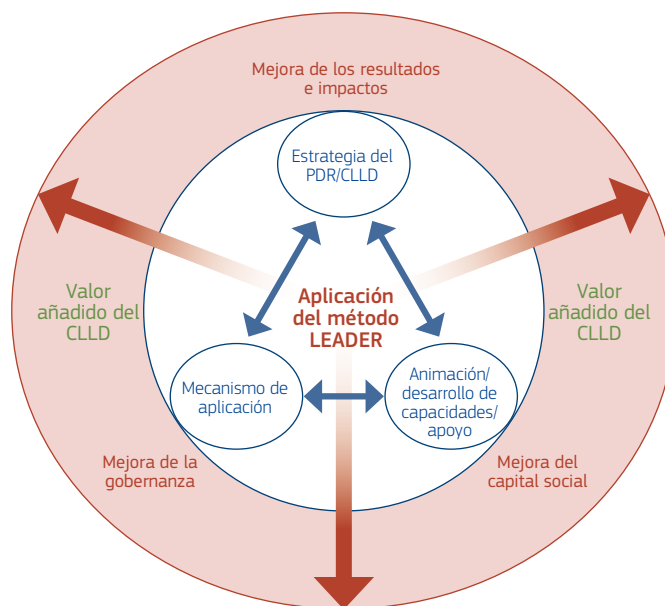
Mejora de los resultados e impactos

Estrategia del PDR/CLLD

Valor añadido del CLLD

Aplicación del método LEADER

Valor añadido del CLLD

Mecanismo de aplicación

Animación/ desarrollo de capacidades/ apoyo

Mejora de la gobernanza

Mejora del capital social